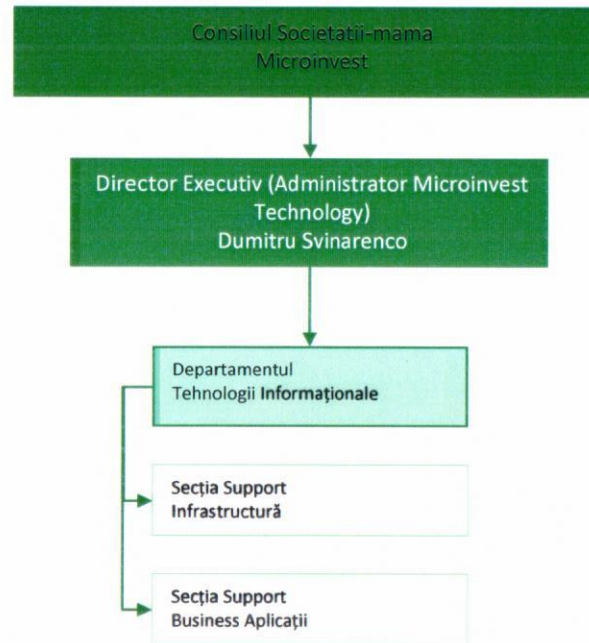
Consiliul Societatii-mama
Microinvest

Director Executiv (Administrator Microinvest Technology)
Dumitru Svinarenco

Departamentul Tehnologii Informaționale

Secția Support Infrastructură

Secția Support Business Aplicații